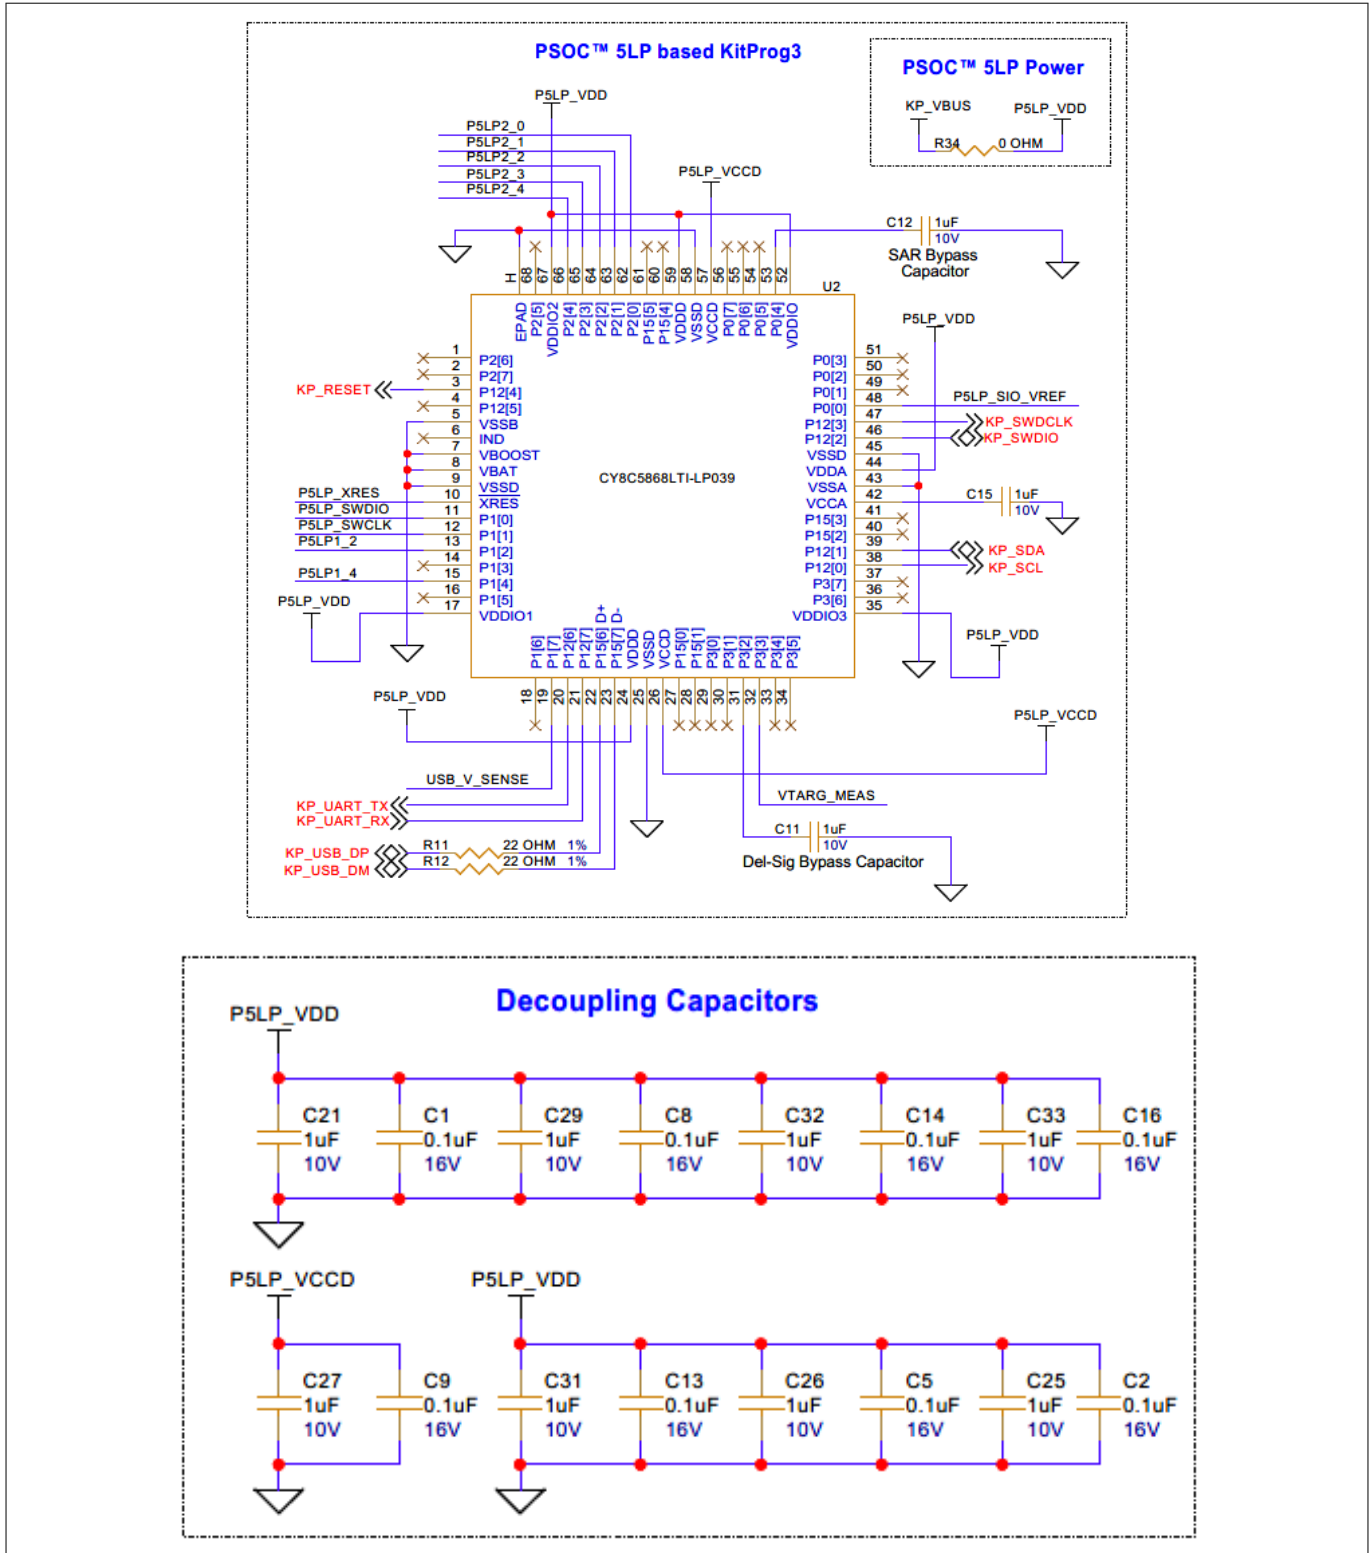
PSOC™ 5LP based KitProg3

PSOC™ 5LP Power

KP_VBUS
P5LP_VDD
R34
0 OHM

P5LP_VDD

P5LP2_0
P5LP2_1
P5LP2_2
P5LP2_3
P5LP2_4

P5LP_VCCD

C12 1uF 10V
SAR Bypass Capacitor

H 68 67 66 65 64 63 62 61 60 59 58 57 56 55 54 53 52

U2

EPAD P2[5] VDDIO2 P2[4] P2[3] P2[2] P2[1] P2[0] P15[5] P15[4] VDDD VSSD VCCD P0[7] P0[6] P0[5] P0[4] VDDIO

P5LP_VDD

1 P2[6]
2 P2[7]
KP_RESET 3 P12[4]
4 P12[5]
5 VSSB
6 IND
7 VBOOST
8 VBAT
9 VSSD
P5LP_XRES 10 XRES
P5LP_SWDIO 11 P1[0]
P5LP_SWCLK 12 P1[1]
P5LP1_2 13 P1[2]
14 P1[3]
P5LP1_4 15 P1[4]
16 P1[5]
P5LP_VDD 17 VDDIO1

CY8C5868LTI-LP039

P0[3] 51
P0[2] 50
P0[1] 49
P0[0] 48
P5LP_SIO_VREF 47
P12[3] 46 KP_SWDCLK
P12[2] 45 KP_SWDIO
VSSD 44
VDDA 43
VSSA 42
VCCA 41
C15 1uF 10V
P15[3] 40
P15[2] 39
P12[1] 38 KP_SDA
P12[0] 37 KP_SCL
P3[7] 36
P3[6] 35
VDDIO3

P5LP_VDD

P1[6] P1[7] P12[6] P12[7] P15[6] D+ P15[7] D- VDDD VSSD VCCD P15[0] P15[1] P3[0] P3[1] P3[2] P3[3] P3[4] P3[5]

18 19 20 21 22 23 24 25 26 27 28 29 30 31 32 33 34

P5LP_VDD

P5LP_VCCD

USB_V_SENSE

KP_UART_TX
KP_UART_RX

VTARG_MEAS

C11 1uF 10V
Del-Sig Bypass Capacitor

KP_USB_DP R11 22 OHM 1%
KP_USB_DM R12 22 OHM 1%

Decoupling Capacitors

P5LP_VDD

C21 1uF 10V
C1 0.1uF 16V
C29 1uF 10V
C8 0.1uF 16V
C32 1uF 10V
C14 0.1uF 16V
C33 1uF 10V
C16 0.1uF 16V

P5LP_VCCD

C27 1uF 10V
C9 0.1uF 16V

P5LP_VDD

C31 1uF 10V
C13 0.1uF 16V
C26 1uF 10V
C5 0.1uF 16V
C25 1uF 10V
C2 0.1uF 16V